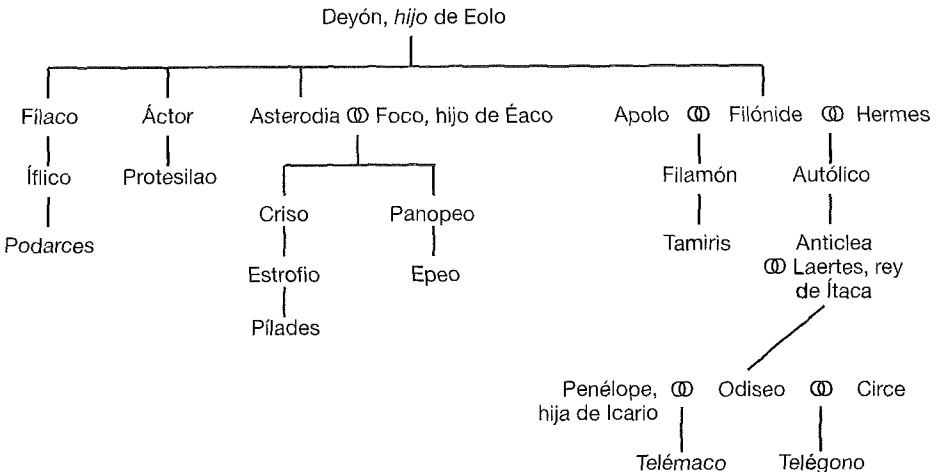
Deyón, *hijo* de Eolo

Fílaco

Íflico

*Podarces*

Áctor

Protesilao

Asterodia ⚭ Foco, hijo de Éaco

Criso

Estrofio

Pílades

Panopeo

Epeo

Apolo ⚭ Filónide ⚭ Hermes

Filamón

Tamiris

Autólico

Anticlea ⚭ Laertes, rey de Ítaca

Penélope, hija de Icario ⚭ Odiseo ⚭ Circe

*Telémaco*

*Telégono*